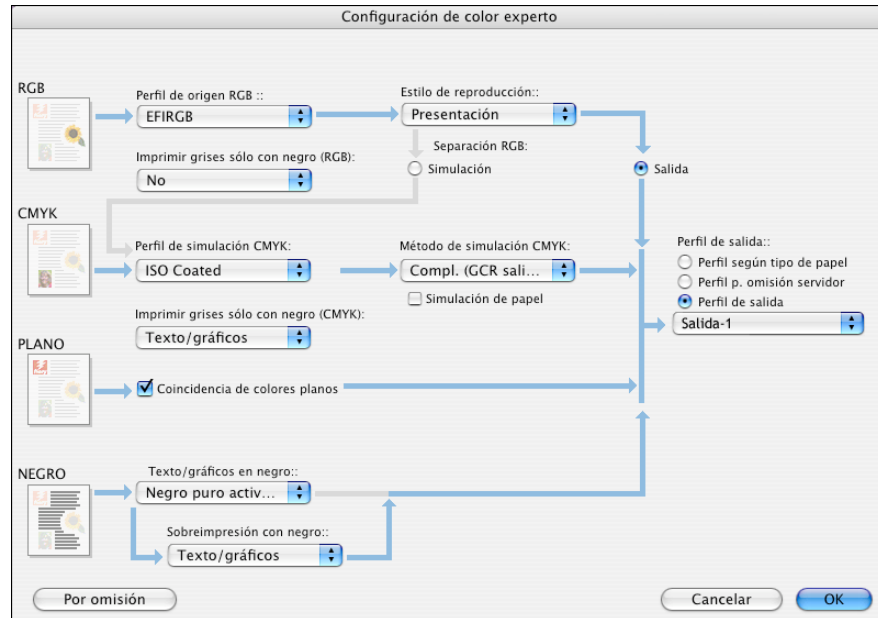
Configuración de color experto

RGB

Perfil de origen RGB ::
EFIRGB

Estilo de reproducción::
Presentación

Separación RGB:
Simulación

Salida

Imprimir grises sólo con negro (RGB):
No

CMYK

Perfil de simulación CMYK:
ISO Coated

Método de simulación CMYK:
Compl. (GCR sali...

Simulación de papel

Perfil de salida::
Perfil según tipo de papel
Perfil p. omisión servidor
Perfil de salida
Salida-1

Imprimir grises sólo con negro (CMYK):
Texto/gráficos

PLANO

Coincidencia de colores planos

NEGRO

Texto/gráficos en negro::
Negro puro activ...

Sobreimpresión con negro::
Texto/gráficos

Por omisión

Cancelar

OK